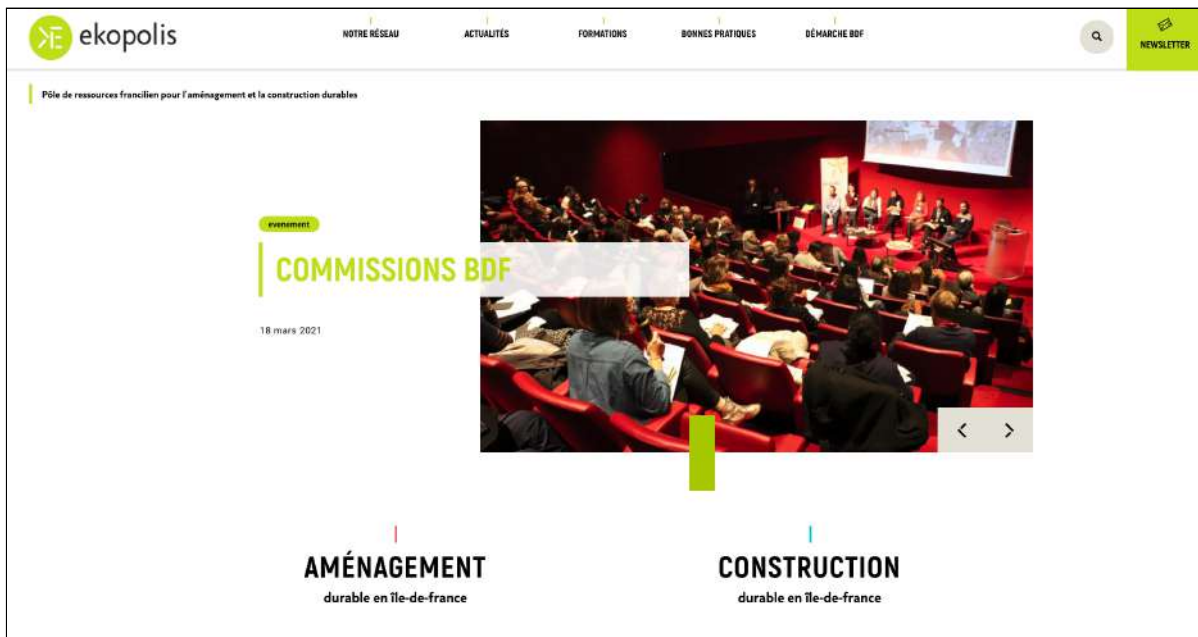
ekopolis

NOTRE RÉSEAU
ACTUALITÉS
FORMATIONS
BONNES PRATIQUES
DÉMARCHE BDF

NEWSLETTER

Pôle de ressources francilien pour l'aménagement et la construction durables

evenement

COMMISSIONS BDF

18 mars 2021

AMÉNAGEMENT
durable en île-de-france

CONSTRUCTION
durable en île-de-france